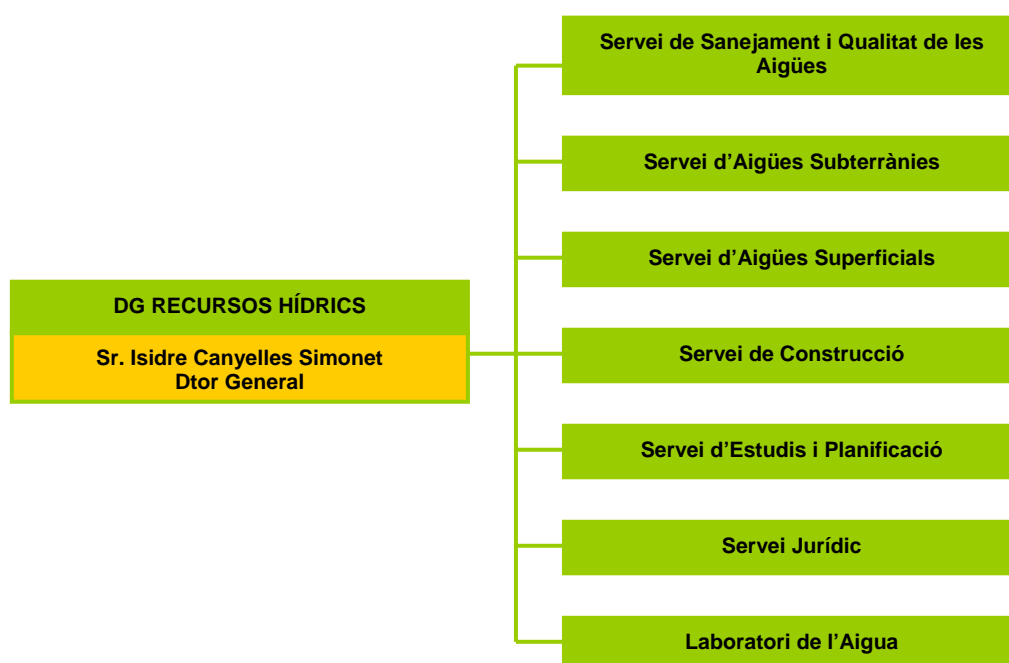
DG RECURSOS HÍDRICS

Sr. Isidre Canyelles Simonet
Dtor General

Servei de Sanejament i Qualitat de les Aigües

Servei d'Aigües Subterrànies

Servei d'Aigües Superficials

Servei de Construcció

Servei d'Estudis i Planificació

Servei Jurídic

Laboratori de l'Aigua